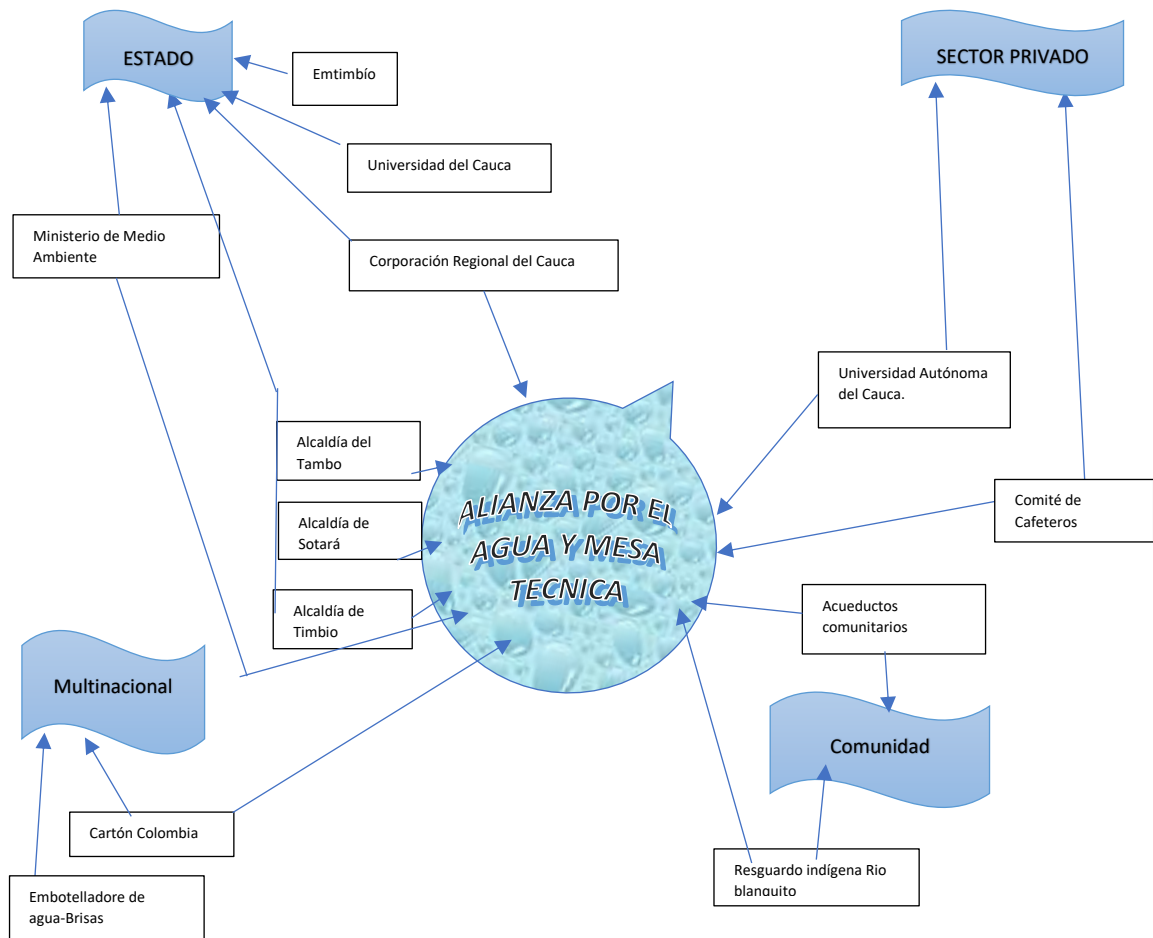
ESTADO

Emtimbío

Universidad del Cauca

SECTOR PRIVADO

Ministerio de Medio Ambiente

Corporación Regional del Cauca

Universidad Autónoma del Cauca.

Alcaldía del Tambo

Alcaldía de Sotará

ALIANZA POR EL AGUA Y MESA TECNICA

Comité de Cafeteros

Alcaldía de Timbio

Acueductos comunitarios

Multinacional

Comunidad

Cartón Colombia

Resguardo indígena Rio blanquito

Embotelladore de agua-Brisas